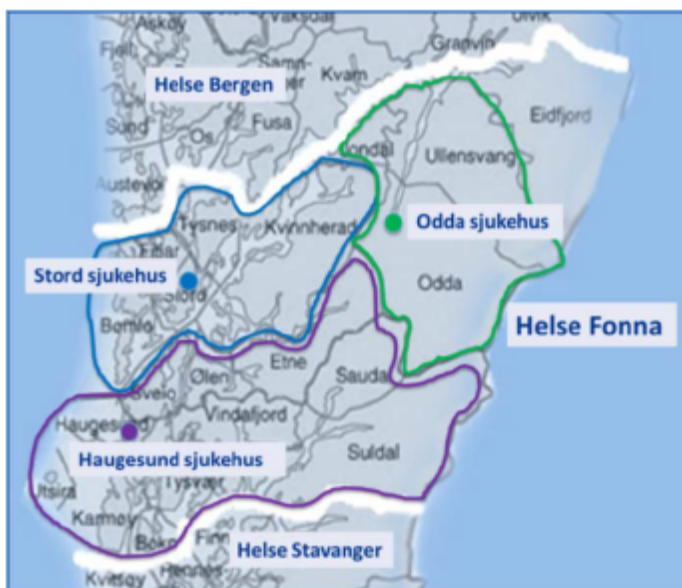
Askøy
Vaksdal
Granvin
Fjell
Samnanger
Kvam
Eidfjord
Helse Bergen
Sund
Os
Fusa
Jondal
Ullensvang
Austevoll
Tysnes
Kvinnherad
Odda sjukehus
Fitjar
Stord sjukehus
Stord
Odda
Bømlo
Helse Fonna
Etne
Ølen
Sauda
Sveio
Vindafjord
Haugesund
Haugesund sjukehus
Suldal
Tysvær
Utsira
Karmøy
Bokn
Finn
Helse Stavanger
Kvitsøy
Rennesøy